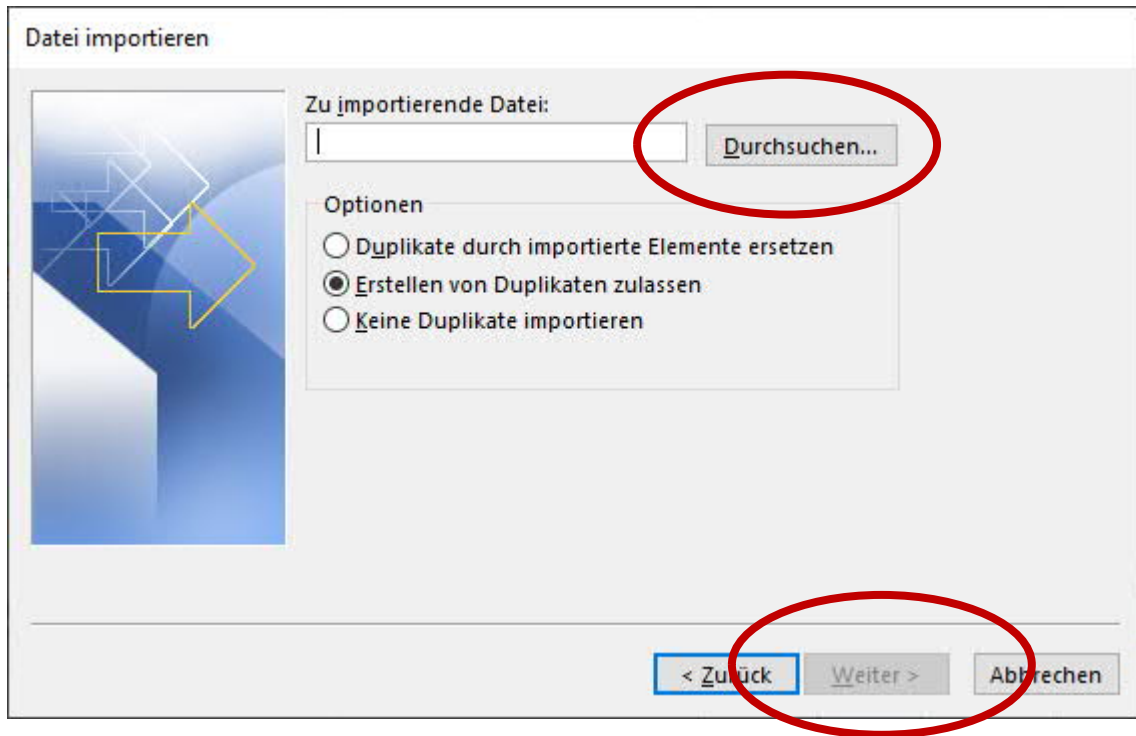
Datei importieren

Zu importierende Datei:

Durchsuchen...

Optionen

Duplikate durch importierte Elemente ersetzen

Erstellen von Duplikaten zulassen

Keine Duplikate importieren

< Zurück

Weiter >

Abbrechen